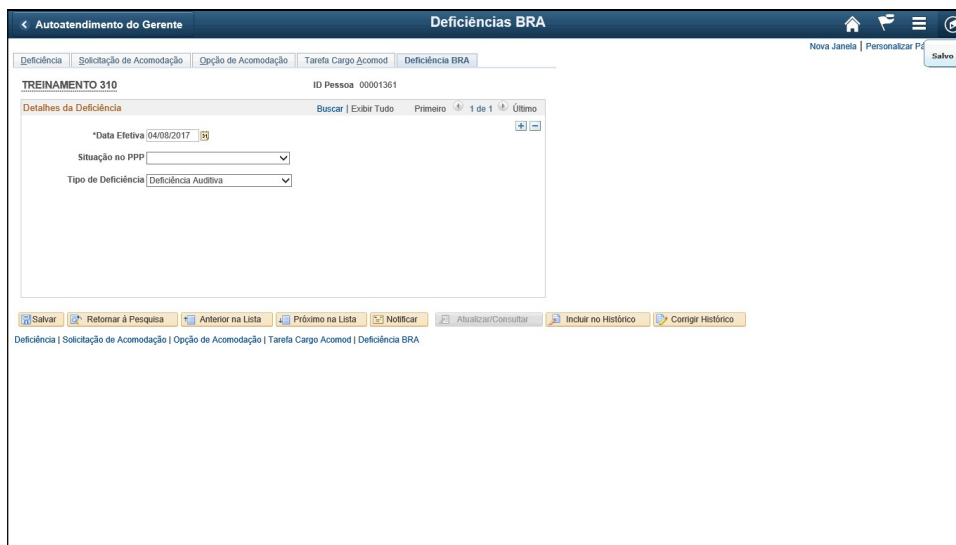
< Autoatendimento do Gerente

Deficiências BRA

Nova Janela | Personalizar Pá

Salvo

Deficiência | Solicitação de Acomodação | Opção de Acomodação | Tarefa Cargo Acomod | Deficiência BRA

TREINAMENTO 310

ID Pessoa 00001361

Detalhes da Deficiência

Buscar | Exibir Tudo

Primeiro 1 de 1 Último

*Data Efetiva 04/08/2017

Situação no PPP

Tipo de Deficiência Deficiência Auditiva

Salvar | Retornar à Pesquisa | Anterior na Lista | Próximo na Lista | Notificar | Atualizar/Consultar | Incluir no Histórico | Corrigir Histórico

Deficiência | Solicitação de Acomodação | Opção de Acomodação | Tarefa Cargo Acomod | Deficiência BRA